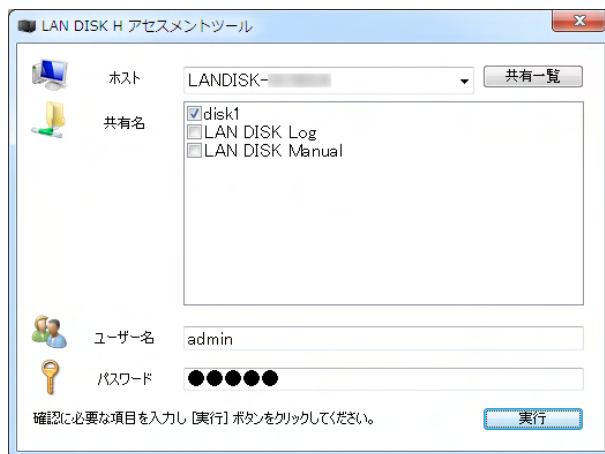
LAN DISK H アセスメントツール

ホスト LANDISK-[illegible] 共有一覧

共有名
disk1
LAN DISK Log
LAN DISK Manual

ユーザー名 admin

パスワード ●●●●●

確認に必要な項目を入力し [実行] ボタンをクリックしてください。 実行